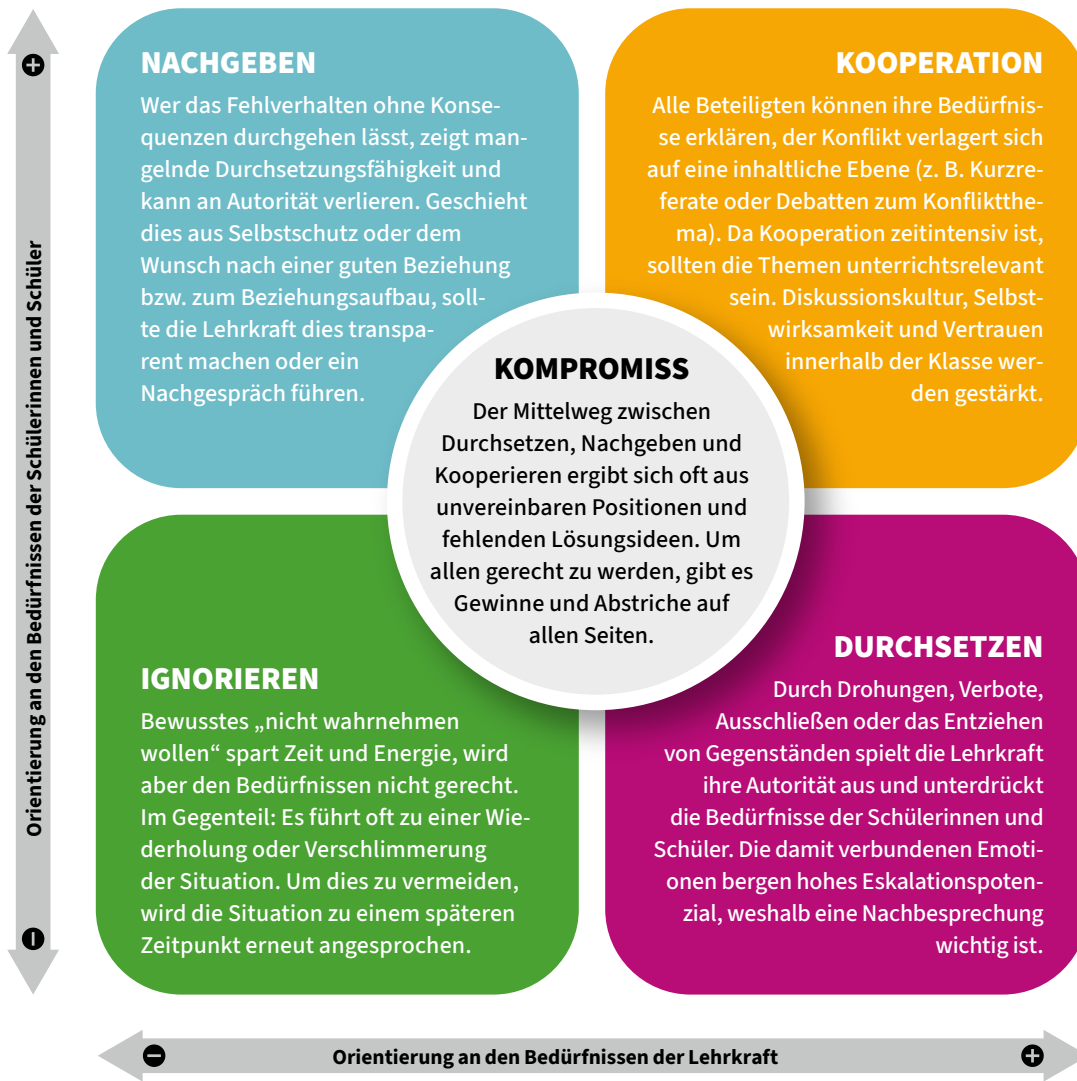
Orientierung an den Bedürfnissen der Schülerinnen und Schüler

NACHGEBEN

Wer das Fehlverhalten ohne Konsequenzen durchgehen lässt, zeigt mangelnde Durchsetzungsfähigkeit und kann an Autorität verlieren. Geschieht dies aus Selbstschutz oder dem Wunsch nach einer guten Beziehung bzw. zum Beziehungsaufbau, sollte die Lehrkraft dies transparent machen oder ein Nachgespräch führen.

KOOPERATION

Alle Beteiligten können ihre Bedürfnisse erklären, der Konflikt verlagert sich auf eine inhaltliche Ebene (z. B. Kurzreferate oder Debatten zum Konfliktthema). Da Kooperation zeitintensiv ist, sollten die Themen unterrichtsrelevant sein. Diskussionskultur, Selbstwirksamkeit und Vertrauen innerhalb der Klasse werden gestärkt.

KOMPROMISS

Der Mittelweg zwischen Durchsetzen, Nachgeben und Kooperieren ergibt sich oft aus unvereinbaren Positionen und fehlenden Lösungsideen. Um allen gerecht zu werden, gibt es Gewinne und Abstriche auf allen Seiten.

IGNORIEREN

Bewusstes „nicht wahrnehmen wollen“ spart Zeit und Energie, wird aber den Bedürfnissen nicht gerecht. Im Gegenteil: Es führt oft zu einer Wiederholung oder Verschlimmerung der Situation. Um dies zu vermeiden, wird die Situation zu einem späteren Zeitpunkt erneut angesprochen.

DURCHSETZEN

Durch Drohungen, Verbote, Ausschließen oder das Entziehen von Gegenständen spielt die Lehrkraft ihre Autorität aus und unterdrückt die Bedürfnisse der Schülerinnen und Schüler. Die damit verbundenen Emotionen bergen hohes Eskalationspotenzial, weshalb eine Nachbesprechung wichtig ist.

Orientierung an den Bedürfnissen der Lehrkraft